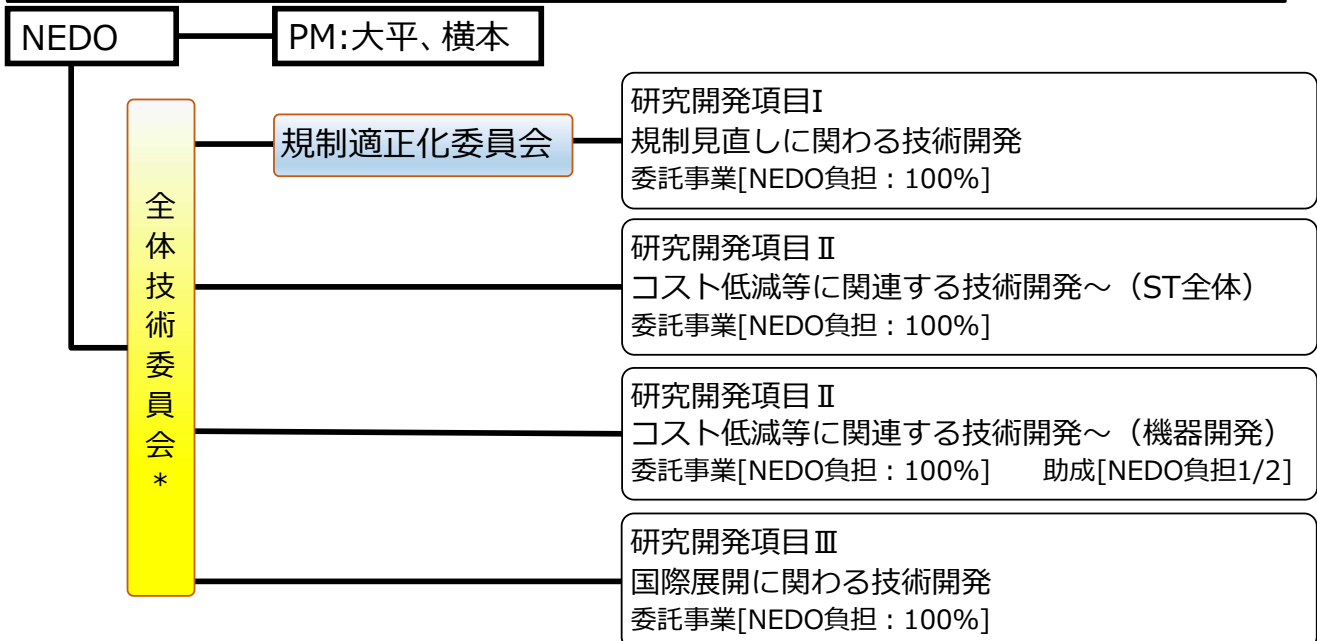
NEDO

PM:大平、横本

全体技術委員会＊

規制適正化委員会

研究開発項目I
規制見直しに関わる技術開発
委託事業[NEDO負担：100%]

研究開発項目Ⅱ
コスト低減等に関連する技術開発～（ST全体）
委託事業[NEDO負担：100%]

研究開発項目Ⅱ
コスト低減等に関連する技術開発～（機器開発）
委託事業[NEDO負担：100%]　助成[NEDO負担1/2]

研究開発項目Ⅲ
国際展開に関わる技術開発
委託事業[NEDO負担：100%]